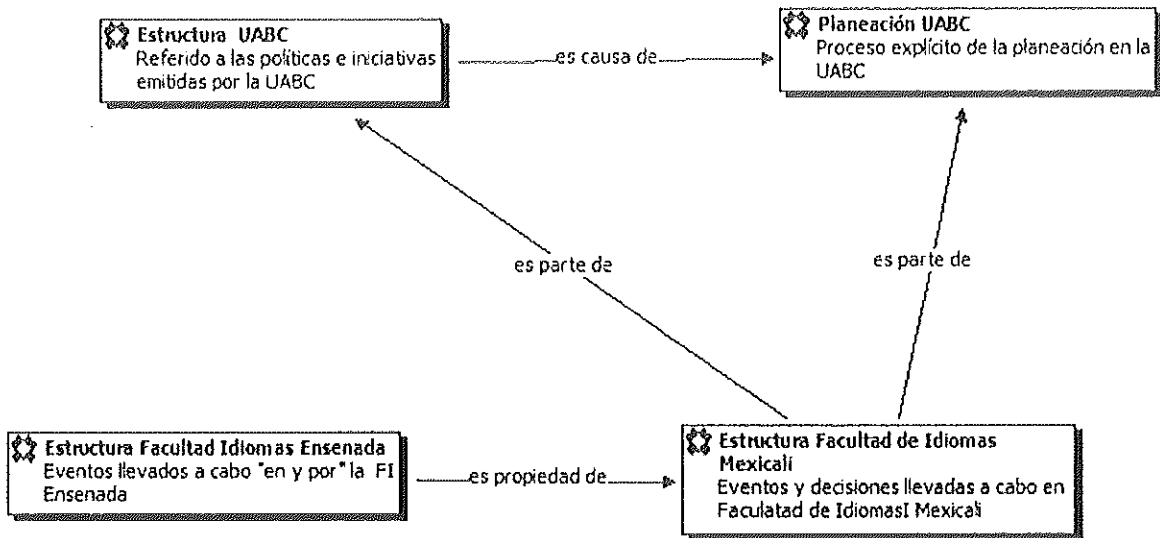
Estructura UABC
Referido a las políticas e iniciativas emitidas por la UABC

es causa de

Planeación UABC
Proceso explícito de la planeación en la UABC

es parte de

es parte de

Estructura Facultad Idiomas Ensenada
Eventos llevados a cabo "en y por" la FI Ensenada

es propiedad de

Estructura Facultad de Idiomas Mexicali
Eventos y decisiones llevadas a cabo en Faculatad de IdiomasI Mexicali